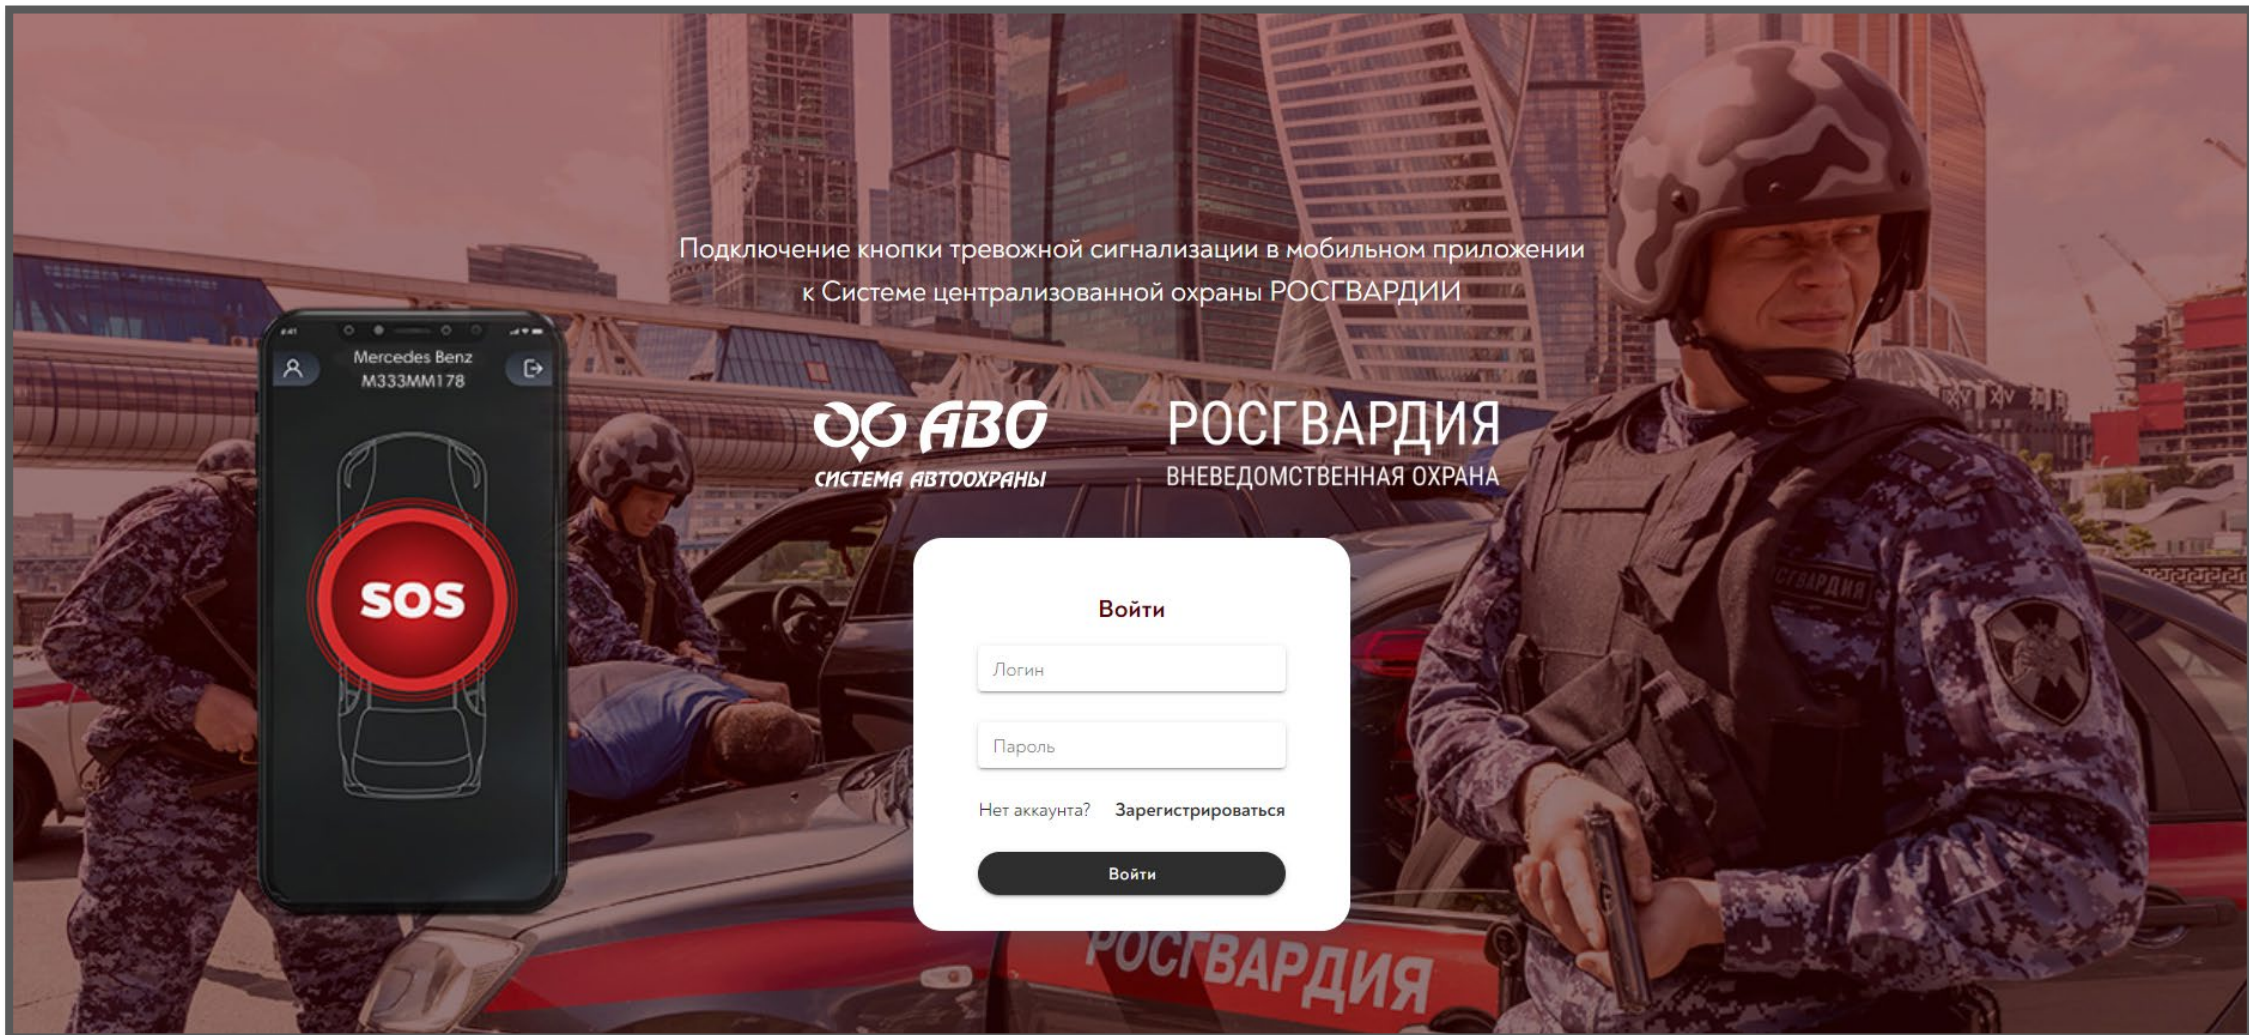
Подключение кнопки тревожной сигнализации в мобильном приложении к Системе централизованной охраны РОСГВАРДИИ

Mercedes Benz
М333ММ178

SOS

АВО
СИСТЕМА АВТООХРАНЫ

РОСГВАРДИЯ
ВНЕВЕДОМСТВЕННАЯ ОХРАНА

Войти

Логин

Пароль

Нет аккаунта? Зарегистрироваться

Войти

РОСГВАРДИЯ